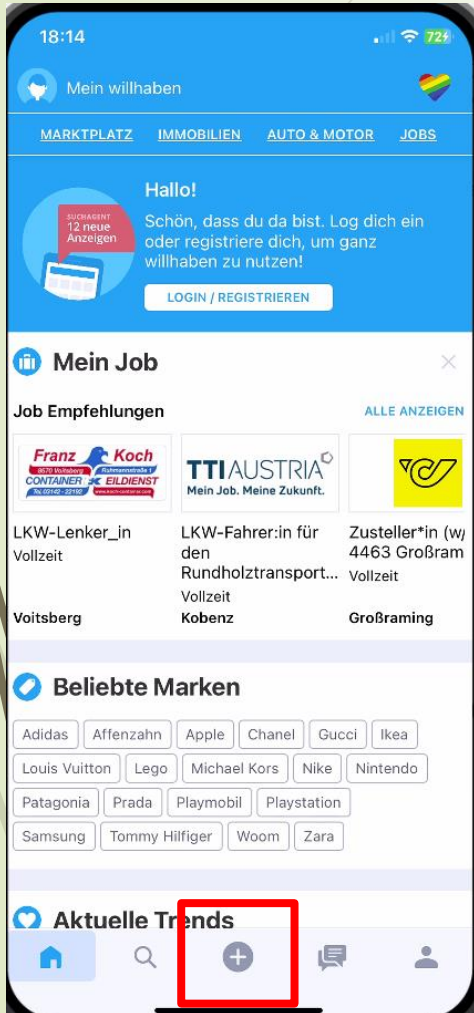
18:14

72

Mein willhaben

MARKTPLATZ IMMOBILIEN AUTO & MOTOR JOBS

SUCHAGENT
12 neue Anzeigen

Hallo!

Schön, dass du da bist. Log dich ein oder registriere dich, um ganz willhaben zu nutzen!

LOGIN / REGISTRIEREN

Mein Job

Job Empfehlungen

ALLE ANZEIGEN

Franz Koch
8570 Voitsberg Ruhmannstraße 1
CONTAINER EILDIENST
Tel. 03142 - 22192 www.koch-container.com

TTI AUSTRIA
Mein Job. Meine Zukunft.

LKW-Lenker_in
Vollzeit
Voitsberg

LKW-Fahrer:in für den Rundholztransport...
Vollzeit
Kobenz

Zusteller*in (w/
4463 Großram
Vollzeit
Großraming

Beliebte Marken

Adidas
Affenzahn
Apple
Chanel
Gucci
Ikea
Louis Vuitton
Lego
Michael Kors
Nike
Nintendo
Patagonia
Prada
Playmobil
Playstation
Samsung
Tommy Hilfiger
Woom
Zara

Aktuelle Trends